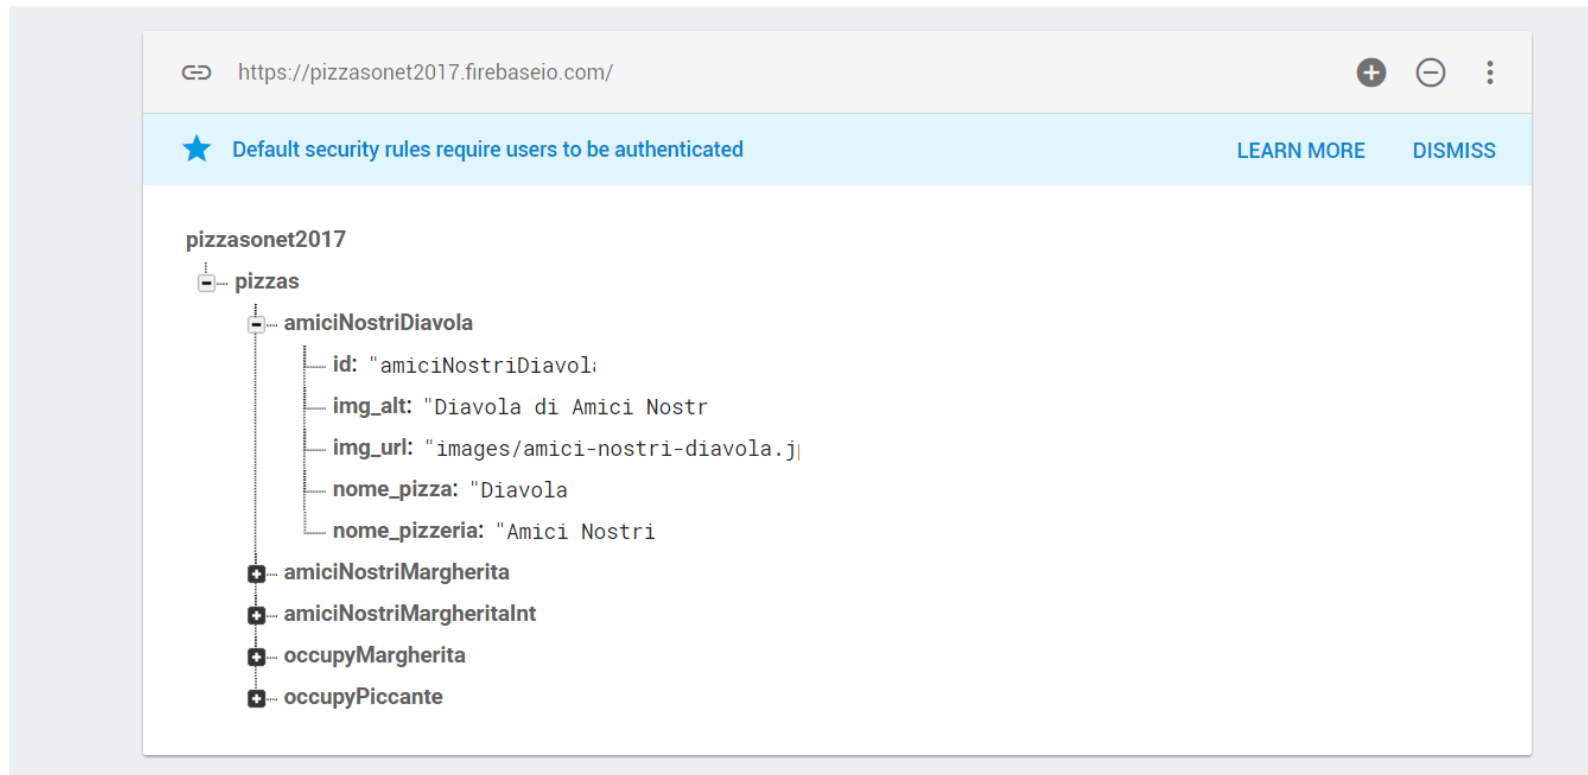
https://pizzasonet2017.firebaseio.com/

Default security rules require users to be authenticated

LEARN MORE DISMISS

pizzasonet2017

pizzas

amiciNostriDiavola

id: "amiciNostriDiavol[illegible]

img_alt: "Diavola di Amici Nostr

img_url: "images/amici-nostri-diavola.j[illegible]

nome_pizza: "Diavola

nome_pizzeria: "Amici Nostri

amiciNostriMargherita

amiciNostriMargheritaInt

occupyMargherita

occupyPiccante